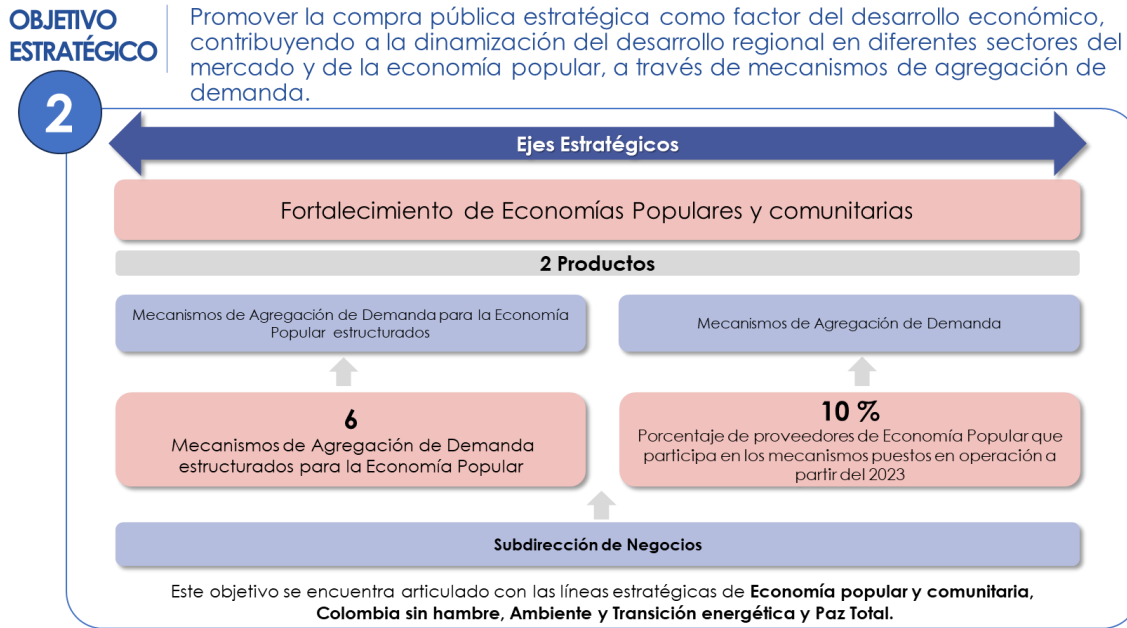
OBJETIVO ESTRATÉGICO

2

Promover la compra pública estratégica como factor del desarrollo económico, contribuyendo a la dinamización del desarrollo regional en diferentes sectores del mercado y de la economía popular, a través de mecanismos de agregación de demanda.

Ejes Estratégicos

Fortalecimiento de Economías Populares y comunitarias

2 Productos

Mecanismos de Agregación de Demanda para la Economía Popular estructurados

Mecanismos de Agregación de Demanda

6
Mecanismos de Agregación de Demanda estructurados para la Economía Popular

10 %
Porcentaje de proveedores de Economía Popular que participa en los mecanismos puestos en operación a partir del 2023

Subdirección de Negocios

Este objetivo se encuentra articulado con las líneas estratégicas de **Economía popular y comunitaria**, **Colombia sin hambre**, **Ambiente y Transición energética** y **Paz Total.**